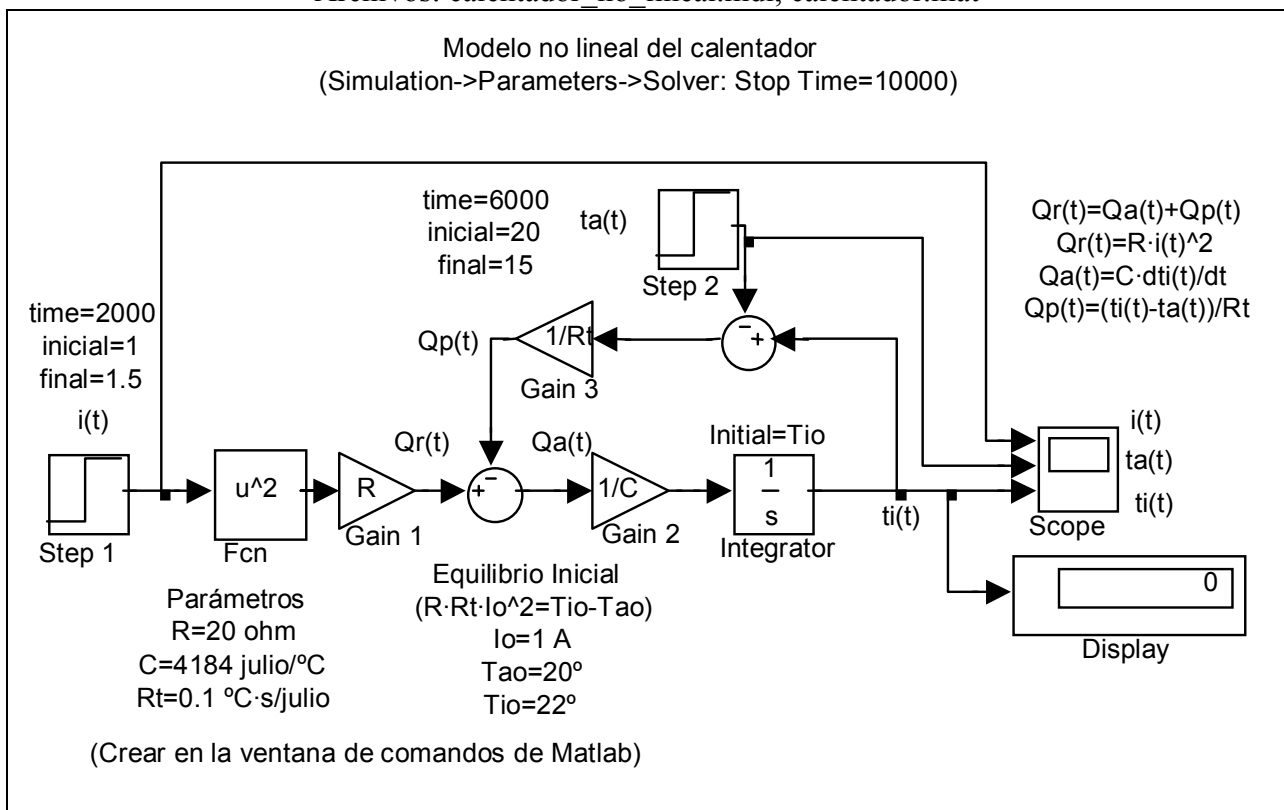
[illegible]

Modelo no lineal del calentador
(Simulation->Parameters->Solver: Stop Time=10000)

time=6000
inicial=20
final=15

ta(t)

Step 2

Qr(t)=Qa(t)+Qp(t)
Qr(t)=R·i(t)^2
Qa(t)=C·dti(t)/dt
Qp(t)=(ti(t)-ta(t))/Rt

time=2000
inicial=1
final=1.5

Qp(t)

1/Rt

Gain 3

−

+

i(t)

Qr(t)

Qa(t)

Initial=Tio

i(t)

ta(t)

ti(t)

u^2

R

+

−

1/C

$\frac{1}{s}$

Step 1

Fcn

Gain 1

Gain 2

Integrator

ti(t)

Scope

0

Display

Parámetros
R=20 ohm
C=4184 julio/ºC
Rt=0.1 ºC·s/julio

Equilibrio Inicial
(R·Rt·Io^2=Tio-Tao)
Io=1 A
Tao=20º
Tio=22º

(Crear en la ventana de comandos de Matlab)